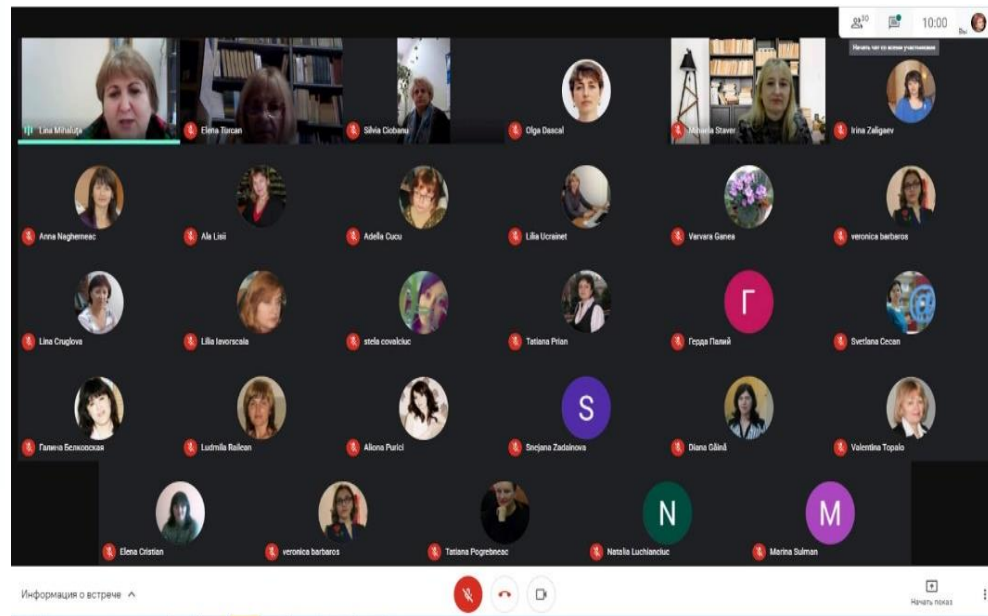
30

10:00

Начать чат со всеми участниками

Lina Mihaluța

Elena Turcan

Silvia Ciobanu

Olga Dascal

Mihaela Staver

Irina Zaligaev

Anna Naghemeac

Ala Lisii

Adella Cucu

Lilia Ucrainet

Varvara Ganea

veronica barbaros

Lina Cruglova

Lilia Iavorscaia

stela covalciuc

Tatiana Prian

Г

Герда Палий

Svetlana Cecan

Галина Белковская

Ludmila Railean

Aliona Purici

S

Snejana Zadoinova

Diana Gâlă

Valentina Topalo

Elena Cristian

veronica barbaros

Tatiana Pogrebneac

N

Natalia Luchianciuc

M

Marina Sulman

Информация о встрече

Начать показ